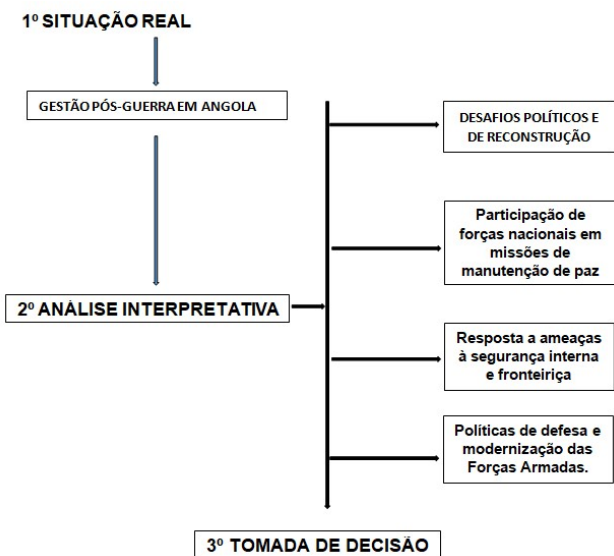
1º SITUAÇÃO REAL

GESTÃO PÓS-GUERRA EM ANGOLA

DESAFIOS POLÍTICOS E DE RECONSTRUÇÃO

Participação de forças nacionais em missões de manutenção de paz

2º ANÁLISE INTERPRETATIVA

Resposta a ameaças à segurança interna e fronteiriça

Políticas de defesa e modernização das Forças Armadas.

3º TOMADA DE DECISÃO